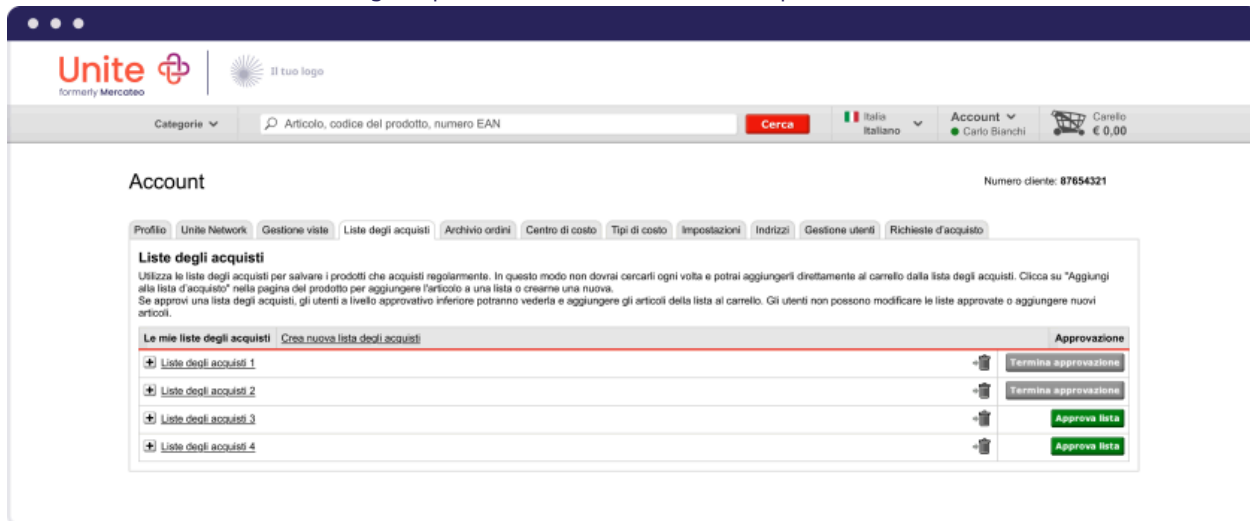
Unite
formerly Mercateo

Il tuo logo

Categorie

Articolo, codice del prodotto, numero EAN

Cerca

Italia
Italiano

Account
Carlo Bianchi

Carello
€ 0,00

Account

Numero cliente: 87654321

Profilo | Unite Network | Gestione viste | Liste degli acquisti | Archivio ordini | Centro di costo | Tipi di costo | Impostazioni | Indirizzi | Gestione utenti | Richieste d'acquisto

Liste degli acquisti

Utilizza le liste degli acquisti per salvare i prodotti che acquisti regolarmente. In questo modo non dovrai cercarli ogni volta e potrai aggiungerli direttamente al carrello dalla lista degli acquisti. Clicca su "Aggiungi alla lista d'acquisto" nella pagina del prodotto per aggiungere l'articolo a una lista o crearne una nuova.
Se approvi una lista degli acquisti, gli utenti a livello approvativo inferiore potranno vederla e aggiungere gli articoli della lista al carrello. Gli utenti non possono modificare le liste approvate o aggiungere nuovi articoli.

| Le mie liste degli acquisti  Crea nuova lista degli acquisti | Approvazione |
|---|---|
| Liste degli acquisti 1 | Termina approvazione |
| Liste degli acquisti 2 | Termina approvazione |
| Liste degli acquisti 3 | Approva lista |
| Liste degli acquisti 4 | Approva lista |